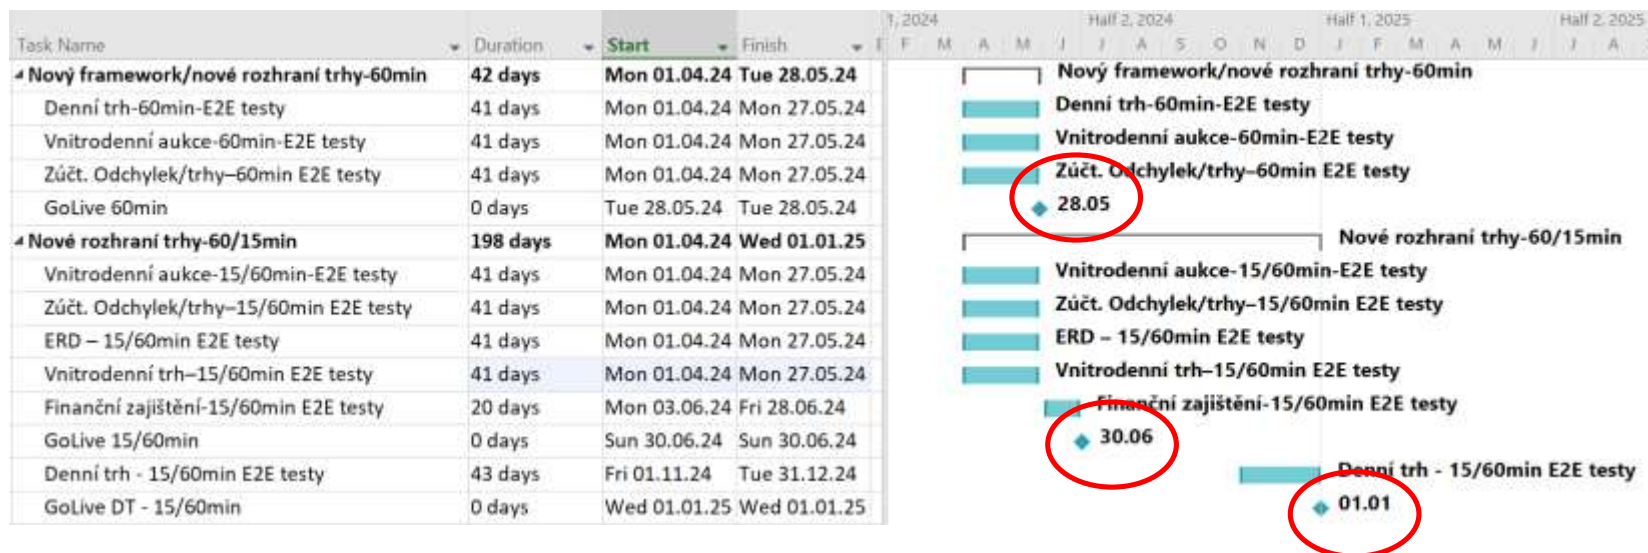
| Task Name | Duration | Start | Finish |
|---|---|---|---|
| Nový framework/nové rozhraní trhy-60min | 42 days | Mon 01.04.24 | Tue 28.05.24 |
| Denní trh-60min-E2E testy | 41 days | Mon 01.04.24 | Mon 27.05.24 |
| Vnitrodenní aukce-60min-E2E testy | 41 days | Mon 01.04.24 | Mon 27.05.24 |
| Zúčt. Odchylek/trhy–60min E2E testy | 41 days | Mon 01.04.24 | Mon 27.05.24 |
| GoLive 60min | 0 days | Tue 28.05.24 | Tue 28.05.24 |
| Nové rozhraní trhy-60/15min | 198 days | Mon 01.04.24 | Wed 01.01.25 |
| Vnitrodenní aukce-15/60min-E2E testy | 41 days | Mon 01.04.24 | Mon 27.05.24 |
| Zúčt. Odchylek/trhy–15/60min E2E testy | 41 days | Mon 01.04.24 | Mon 27.05.24 |
| ERD – 15/60min E2E testy | 41 days | Mon 01.04.24 | Mon 27.05.24 |
| Vnitrodenní trh–15/60min E2E testy | 41 days | Mon 01.04.24 | Mon 27.05.24 |
| Finanční zajištění-15/60min E2E testy | 20 days | Mon 03.06.24 | Fri 28.06.24 |
| GoLive 15/60min | 0 days | Sun 30.06.24 | Sun 30.06.24 |
| Denní trh - 15/60min E2E testy | 43 days | Fri 01.11.24 | Tue 31.12.24 |
| GoLive DT - 15/60min | 0 days | Wed 01.01.25 | Wed 01.01.25 |

1, 2024 Half 2, 2024 Half 1, 2025 Half 2, 2025
F M A M J J A S O N D J F M A M J J A

Nový framework/nové rozhraní trhy-60min
Denní trh-60min-E2E testy
Vnitrodenní aukce-60min-E2E testy
Zúčt. Odchylek/trhy–60min E2E testy
28.05
Nové rozhraní trhy-60/15min
Vnitrodenní aukce-15/60min-E2E testy
Zúčt. Odchylek/trhy–15/60min E2E testy
ERD – 15/60min E2E testy
Vnitrodenní trh–15/60min E2E testy
Finanční zajištění-15/60min E2E testy
30.06
Denní trh - 15/60min E2E testy
01.01